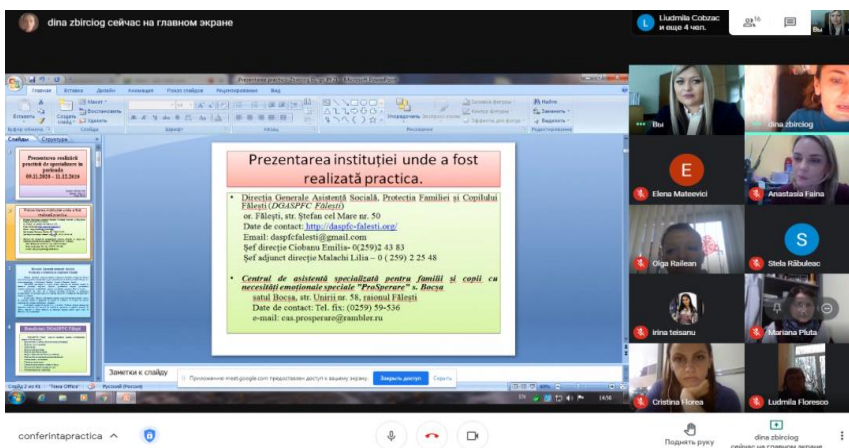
dina zbirciog сейчас на главном экране

Liudmilia Cobzac и еще 4 чел.

Prezentarea instituției unde a fost realizată practica.

Direcția Generale Asistență Socială, Protecția Familiei și Copilului Fălești (DGASPFC Fălești)
or. Fălești, str. Ștefan cel Mare nr. 50
Date de contact: http://daspfc-falesti.org/
Email: daspfcfalesti@gmail.com
Șef direcție Ciobanu Emilia- 0(259)2 43 83
Șef adjunct direcție Malachi Lilia – 0 ( 259) 2 25 48

Centrul de asistență specializată pentru familii și copii cu necesități emoționale speciale "ProSperare" s. Bocșa
satul Bocșa, str. Unirii nr. 58, raionul Fălești
Date de contact: Tel. fix: (0259) 59-536
e-mail: cas.prosperare@rambler.ru

Prezentarea realizării practicii de specialitate în perioada 09.11.2020 – 11.12.2020

Заметки к слайду

Приложение meet.google.com предоставляет доступ к вашему экрану. Закрыть доступ Скрыть

Слайд 2 из 43 "Тема Office" Русский (Россия)

Вы
dina zbirciog
Elena Mateevici
Anastasia Faina
Olga Railean
Stela Răbuleac
Irina teisanu
Mariana Pluta
Cristina Florea
Ludmila Florescо

conferintapractica
Поднять руку
dina zbirciog сейчас на главном экране